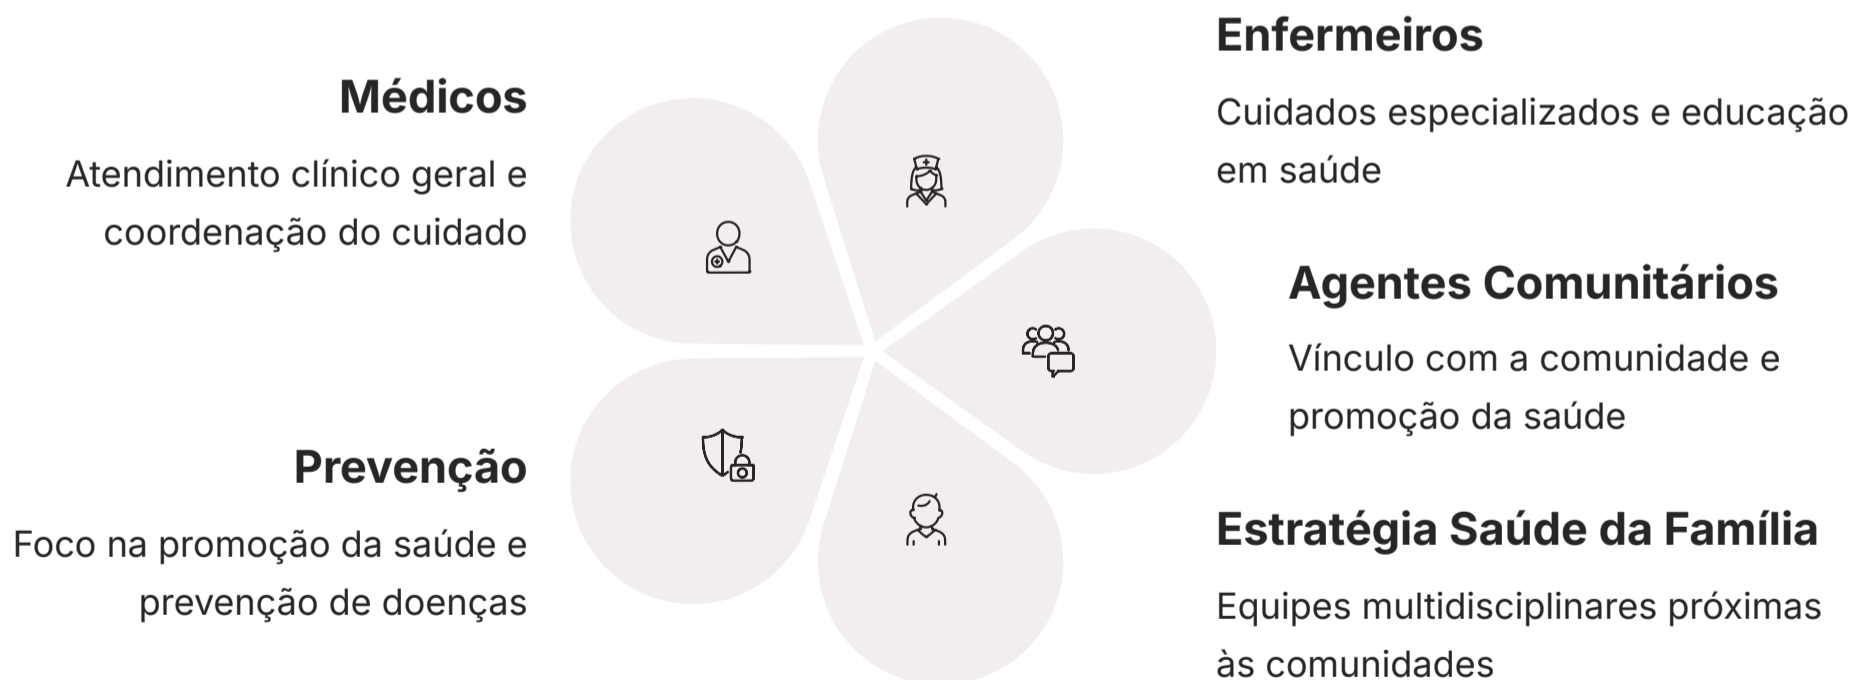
Enfermeiros

Cuidados especializados e educação em saúde

Médicos

Atendimento clínico geral e coordenação do cuidado

Agentes Comunitários

Vínculo com a comunidade e promoção da saúde

Prevenção

Foco na promoção da saúde e prevenção de doenças

Estratégia Saúde da Família

Equipes multidisciplinares próximas às comunidades